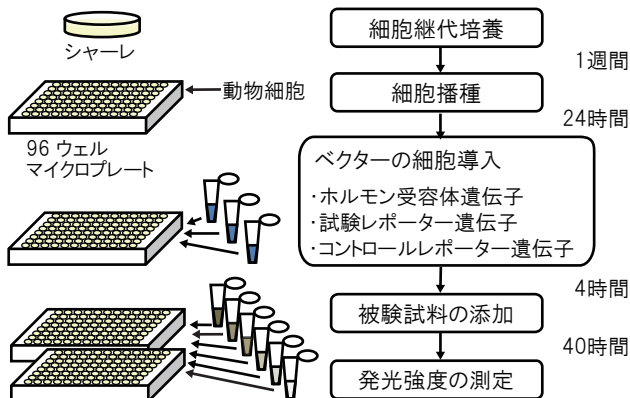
シャーレ

動物細胞

96 ウェル
マイクロプレート

細胞継代培養

1週間

細胞播種

24時間

ベクターの細胞導入

・ホルモン受容体遺伝子
・試験レポーター遺伝子
・コントロールレポーター遺伝子

4時間

被験試料の添加

40時間

発光強度の測定